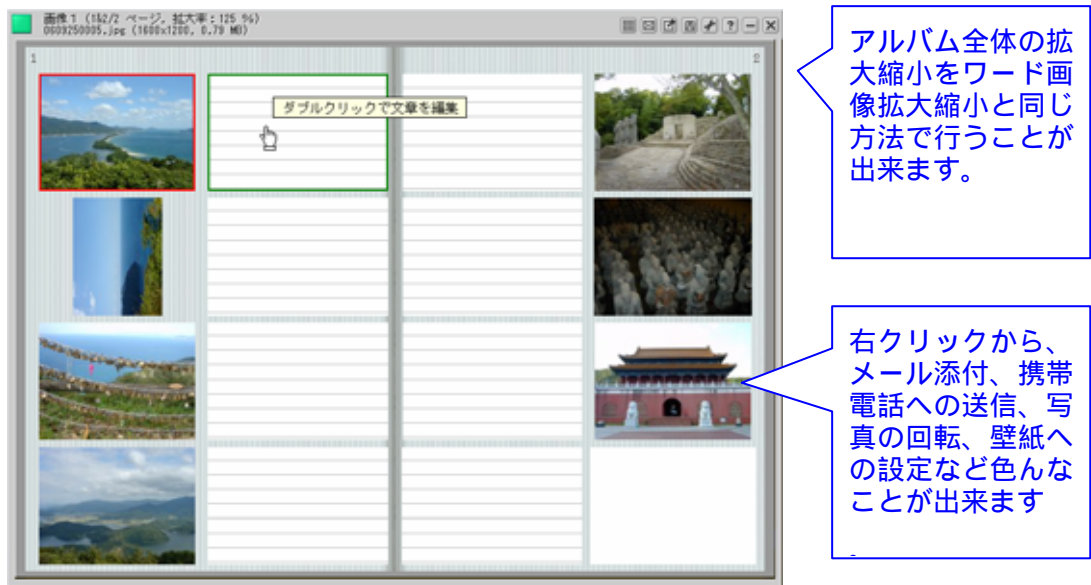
画像1（1&2/2 ページ、拡大率：125 %）
06092500005.jpg（1600x1200、0.79 MB）

1

2

ダブルクリックで文章を編集

アルバム全体の拡大縮小をワード画像拡大縮小と同じ方法で行うことが出来ます。

右クリックから、メール添付、携帯電話への送信、写真の回転、壁紙への設定など色んなことが出来ます